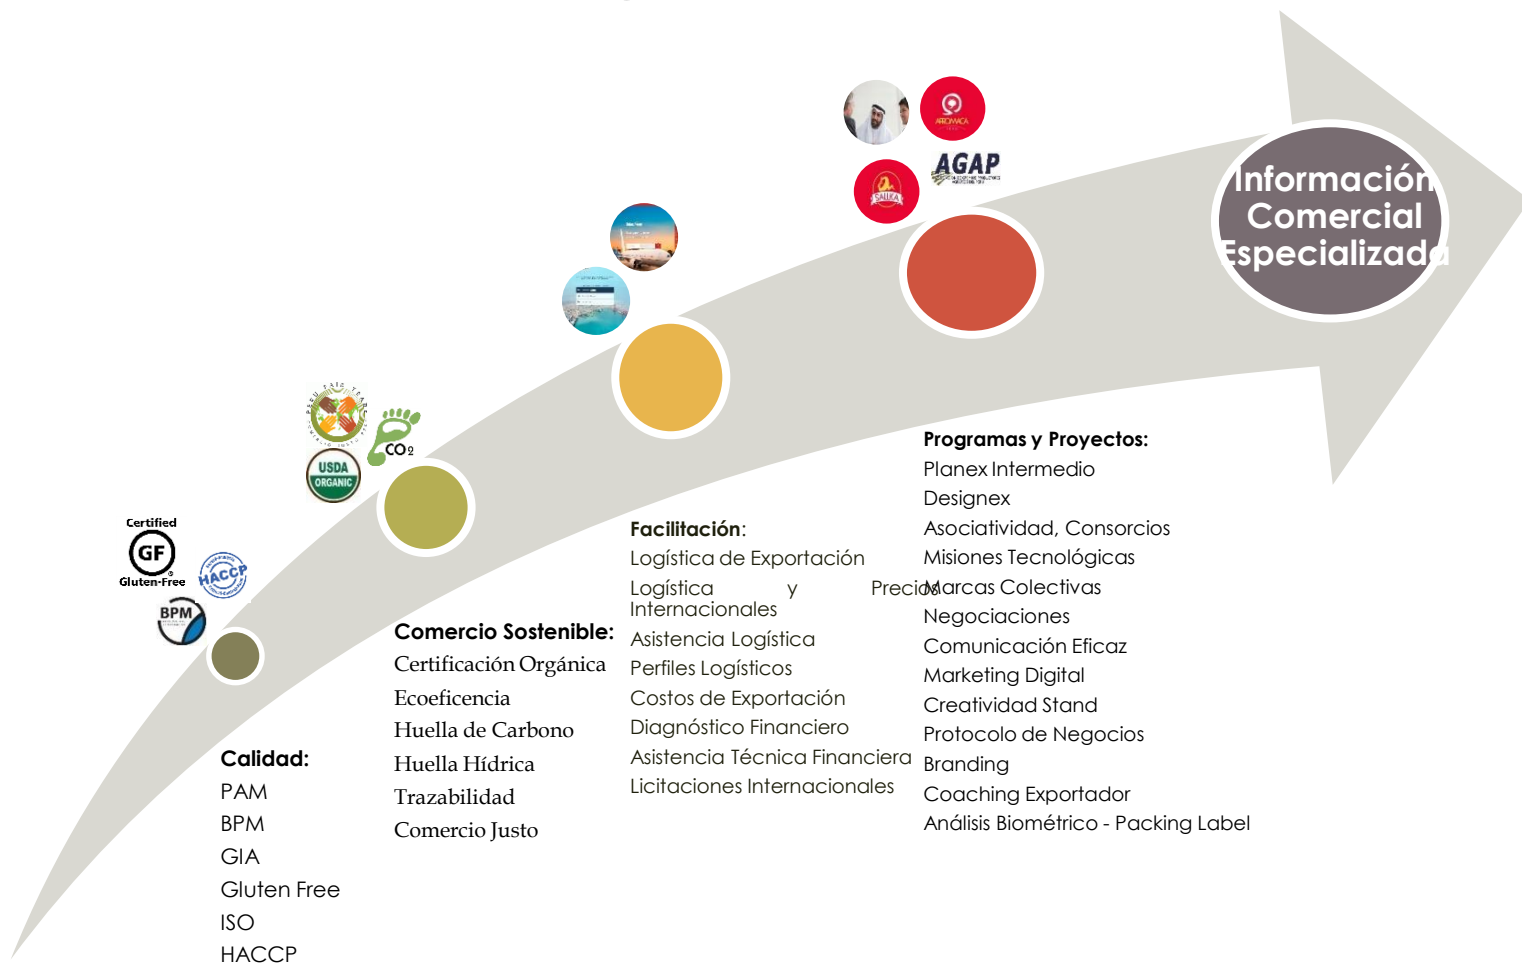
Información Comercial Especializada

AGAP

Certified
GF
Gluten-Free

HACCP

BPM

USDA ORGANIC

$CO_2$

Calidad:
PAM
BPM
GIA
Gluten Free
ISO
HACCP

Comercio Sostenible:
Certificación Orgánica
Ecoeficencia
Huella de Carbono
Huella Hídrica
Trazabilidad
Comercio Justo

Facilitación:
Logística de Exportación
Logística y Precios Internacionales
Asistencia Logística
Perfiles Logísticos
Costos de Exportación
Diagnóstico Financiero
Asistencia Técnica Financiera
Licitaciones Internacionales

Programas y Proyectos:
Planex Intermedio
Designex
Asociatividad, Consorcios
Misiones Tecnológicas
Marcas Colectivas
Negociaciones
Comunicación Eficaz
Marketing Digital
Creatividad Stand
Protocolo de Negocios
Branding
Coaching Exportador
Análisis Biométrico - Packing Label